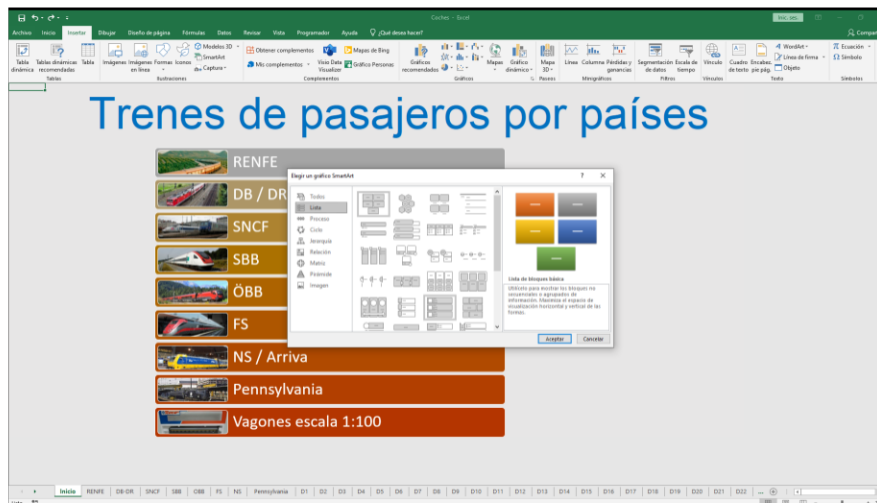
Coches - Excel

Iniciar ses.

Archivo Inicio Insertar Dibujar Diseño de página Fórmulas Datos Revisar Vista Programador Ayuda ¿Qué desea hacer? Compartir

Tabla dinámica Tablas dinámicas recomendadas Tabla
Tablas
Imágenes Imágenes en línea Formas Iconos Modelos 3D SmartArt Captura
Ilustraciones
Obtener complementos Mis complementos Visio Data Visualizer Mapas de Bing Gráfico Personas
Complementos
Gráficos recomendados Mapas Gráfico dinámico
Gráficos
Mapa 3D
Paseos
Línea Columna Pérdidas y ganancias
Minigráficos
Segmentación de datos Escala de tiempo
Filtros
Vínculo
Vínculos
Cuadro de texto Encabez. pie pág. WordArt Línea de firma Objeto
Texto
Ecuación Símbolo
Símbolos

Trenes de pasajeros por países

RENFE
DB / DR
SNCF
SBB
ÖBB
FS
NS / Arriva
Pennsylvania
Vagones escala 1:100

Elegir un gráfico SmartArt
Todos
Lista
Proceso
Ciclo
Jerarquía
Relación
Matriz
Pirámide
Imagen

Lista de bloques básica
Utilícelo para mostrar los bloques no secuenciales o agrupados de información. Maximiza el espacio de visualización horizontal y vertical de las formas.

Aceptar Cancelar

Inicio RENFE DB-DR SNCF SBB OBB FS NS Pennsylvania D1 D2 D3 D4 D5 D6 D7 D8 D9 D10 D11 D12 D13 D14 D15 D16 D17 D18 D19 D20 D21 D22 ...

Listo